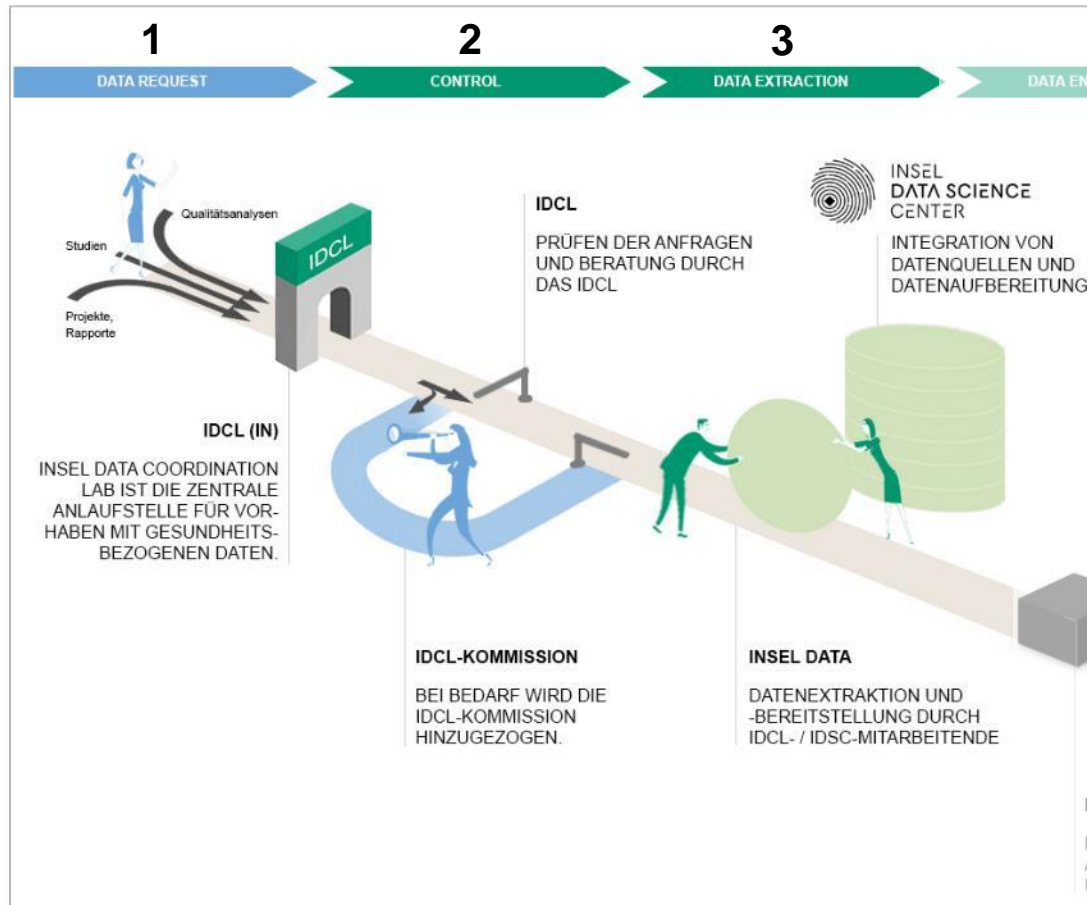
1 2 3

DATA REQUEST CONTROL DATA EXTRACTION DATA EN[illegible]

Qualitätsanalysen

Studien

Projekte, Rapporte

IDCL

IDCL

PRÜFEN DER ANFRAGEN UND BERATUNG DURCH DAS IDCL

INSEL DATA SCIENCE CENTER

INTEGRATION VON DATENQUELLEN UND DATENAUFBEREITUNG

IDCL (IN)

INSEL DATA COORDINATION LAB IST DIE ZENTRALE ANLAUFSTELLE FÜR VORHABEN MIT GESUNDHEITSBEZOGENEN DATEN.

IDCL-KOMMISSION

BEI BEDARF WIRD DIE IDCL-KOMMISSION HINZUGEZOGEN.

INSEL DATA

DATENEXTRAKTION UND -BEREITSTELLUNG DURCH IDCL- / IDSC-MITARBEITENDE

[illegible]